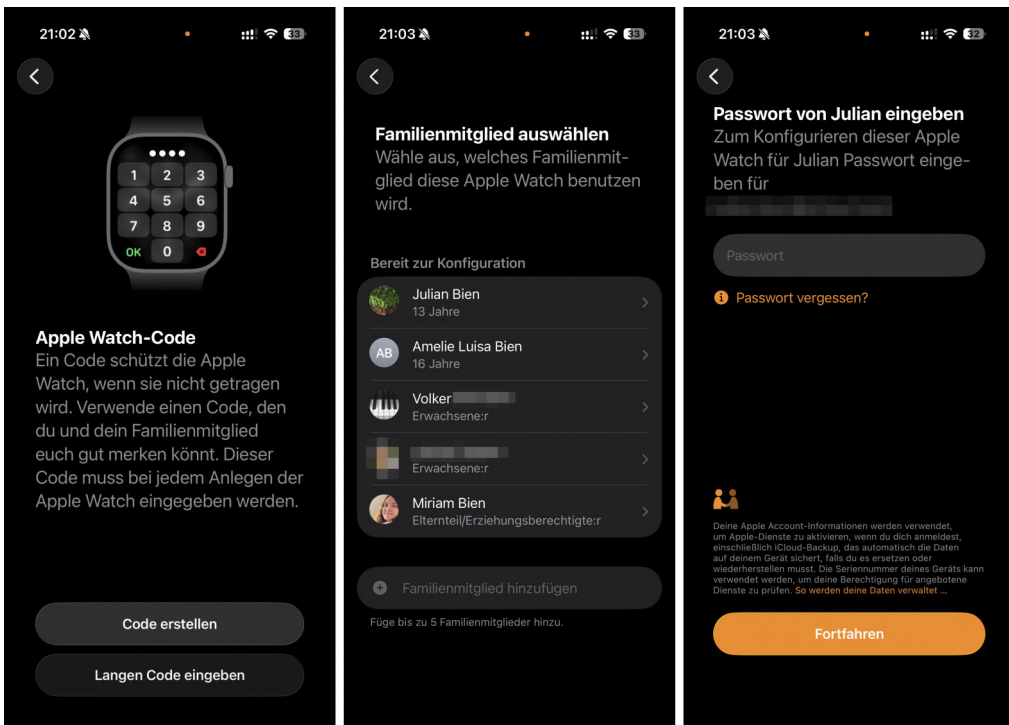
21:02 33

1 2 3
4 5 6
7 8 9
OK 0

Apple Watch-Code
Ein Code schützt die Apple Watch, wenn sie nicht getragen wird. Verwende einen Code, den du und dein Familienmitglied euch gut merken könnt. Dieser Code muss bei jedem Anlegen der Apple Watch eingegeben werden.

Code erstellen

Langen Code eingeben

21:03 33

Familienmitglied auswählen
Wähle aus, welches Familienmitglied diese Apple Watch benutzen wird.

Bereit zur Konfiguration

Julian Bien
13 Jahre

AB Amelie Luisa Bien
16 Jahre

Volker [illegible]
Erwachsene:r

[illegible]
Erwachsene:r

Miriam Bien
Elternteil/Erziehungsberechtigte:r

Familienmitglied hinzufügen

Füge bis zu 5 Familienmitglieder hinzu.

21:03 32

Passwort von Julian eingeben
Zum Konfigurieren dieser Apple Watch für Julian Passwort eingeben für
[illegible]

Passwort

Passwort vergessen?

Deine Apple Account-Informationen werden verwendet, um Apple-Dienste zu aktivieren, wenn du dich anmeldest, einschließlich iCloud-Backup, das automatisch die Daten auf deinem Gerät sichert, falls du es ersetzen oder wiederherstellen musst. Die Seriennummer deines Geräts kann verwendet werden, um deine Berechtigung für angebotene Dienste zu prüfen. So werden deine Daten verwaltet ...

Fortfahren